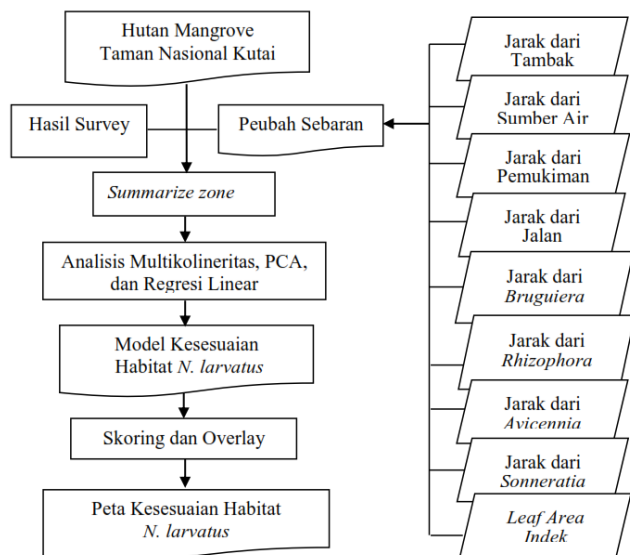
Hutan Mangrove Taman Nasional Kutai

Hasil Survey

Peubah Sebaran

Summarize zone

Analisis Multikolineritas, PCA, dan Regresi Linear

Model Kesesuaian Habitat N. larvatus

Skoring dan Overlay

Peta Kesesuaian Habitat N. larvatus

Jarak dari Tambak

Jarak dari Sumber Air

Jarak dari Pemukiman

Jarak dari Jalan

Jarak dari Bruguiera

Jarak dari Rhizophora

Jarak dari Avicennia

Jarak dari Sonneratia

Leaf Area Indek